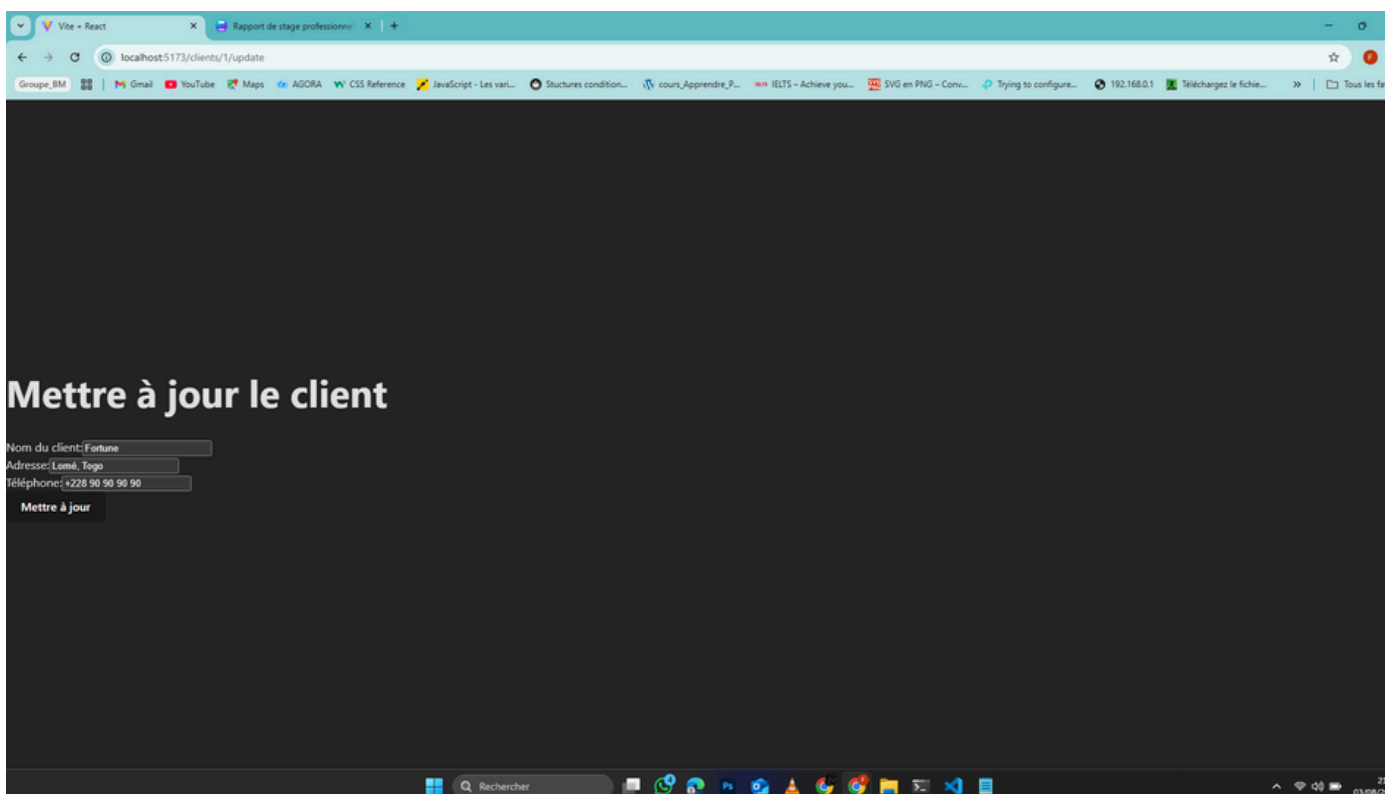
Vite + React
Rapport de stage professionne
localhost:5173/clients/1/update
Groupe_BM Gmail YouTube Maps AGORA CSS Reference JavaScript - Les vari... Stuctures condition... cours_Apprendre_P... IELTS – Achieve you... SVG en PNG – Conv... Trying to configure... 192.168.0.1 Téléchargez le fichie... Tous les fa

Mettre à jour le client

Nom du client: Fortune
Adresse: Lomé, Togo
Téléphone: +228 90 90 90 90
Mettre à jour

Rechercher